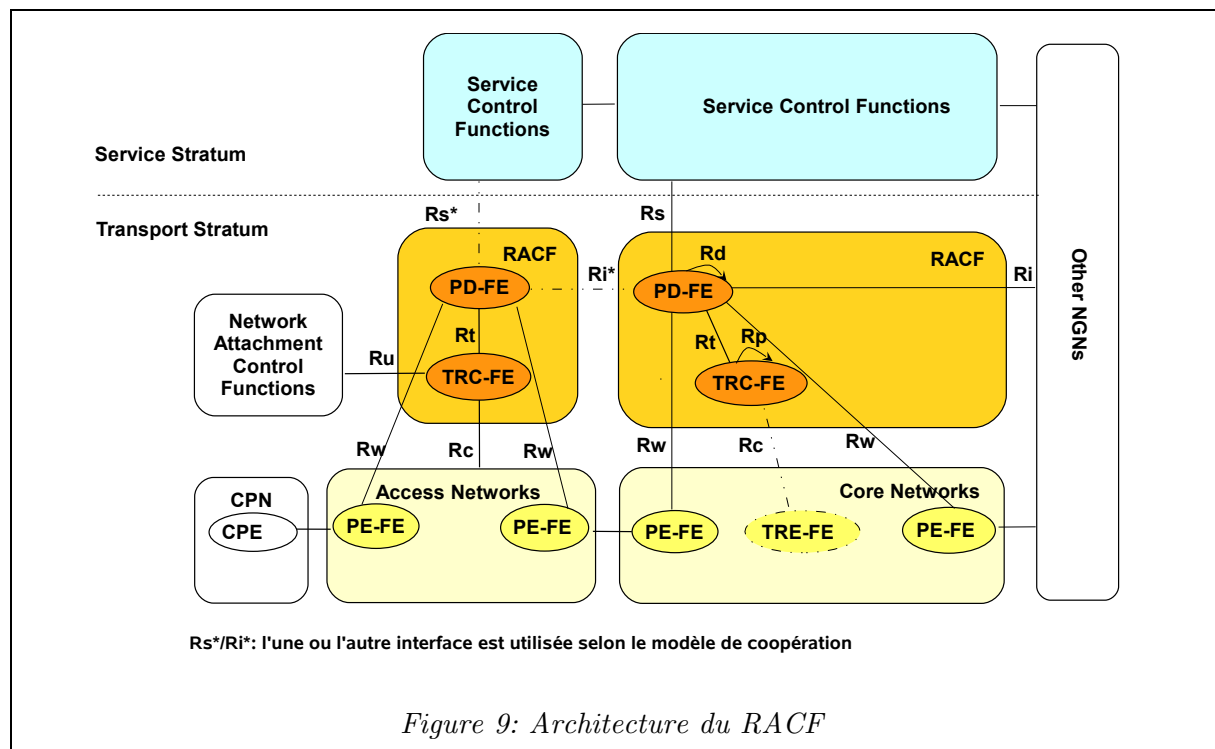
Service Control Functions

Service Control Functions

Service Stratum

Transport Stratum

Other NGNs

Rs*

Rs

RACF

RACF

Rd

Ri*

Ri

PD-FE

PD-FE

Network Attachment Control Functions

Rt

Rt

Rp

Ru

TRC-FE

TRC-FE

Rw

Rc

Rw

Rw

Rc

Rw

CPN

Access Networks

Core Networks

CPE

PE-FE

PE-FE

PE-FE

TRE-FE

PE-FE

Rs*/Ri*: l'une ou l'autre interface est utilisée selon le modèle de coopération

Figure 9: Architecture du RACF